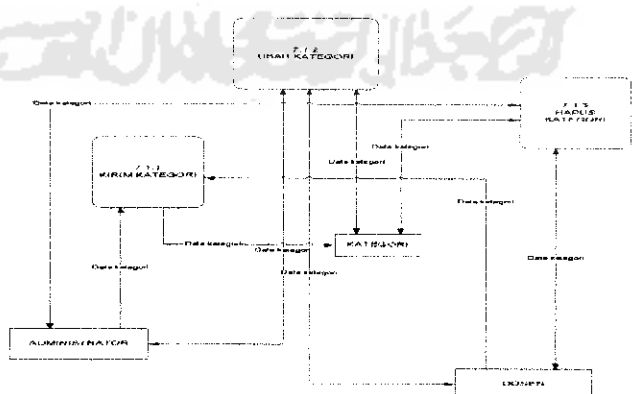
7.1.2
UBAH KATEGORI

Data kategori

7.1.3
HAPUS
KATEGORI

Data kategori

7.1.1
KIRIM KATEGORI

Data kategori

Data kategori

Data kategori

KATEGORI

Data kategori

Data kategori

Data kategori

Data kategori

ADMINISTRATOR

DOSEN